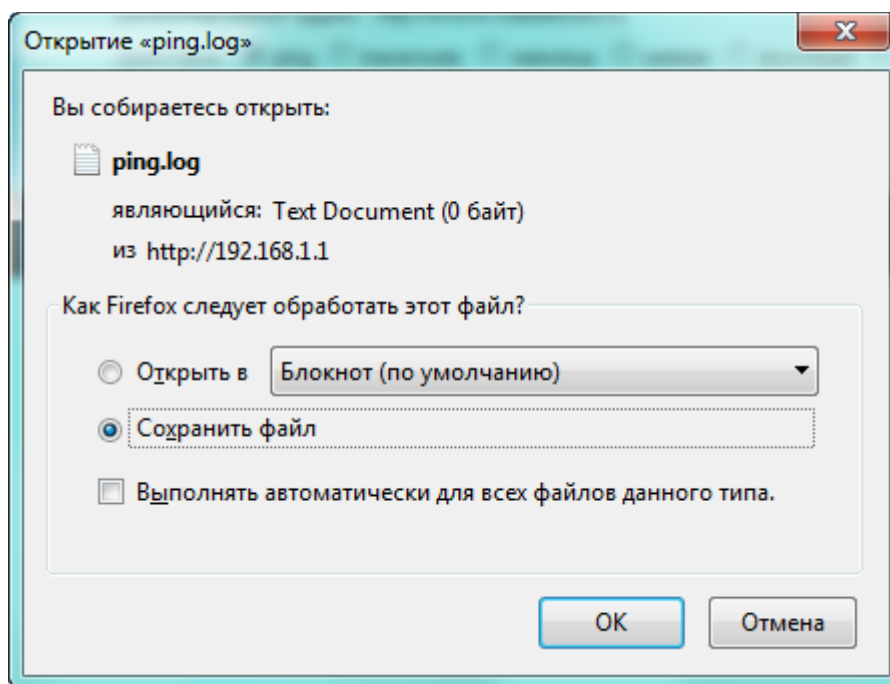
Открытие «ping.log»

Вы собираетесь открыть:

ping.log

являющийся: Text Document (0 байт)

из http://192.168.1.1

Как Firefox следует обработать этот файл?

Открыть в Блокнот (по умолчанию)

Сохранить файл

Выполнять автоматически для всех файлов данного типа.

OK

Отмена